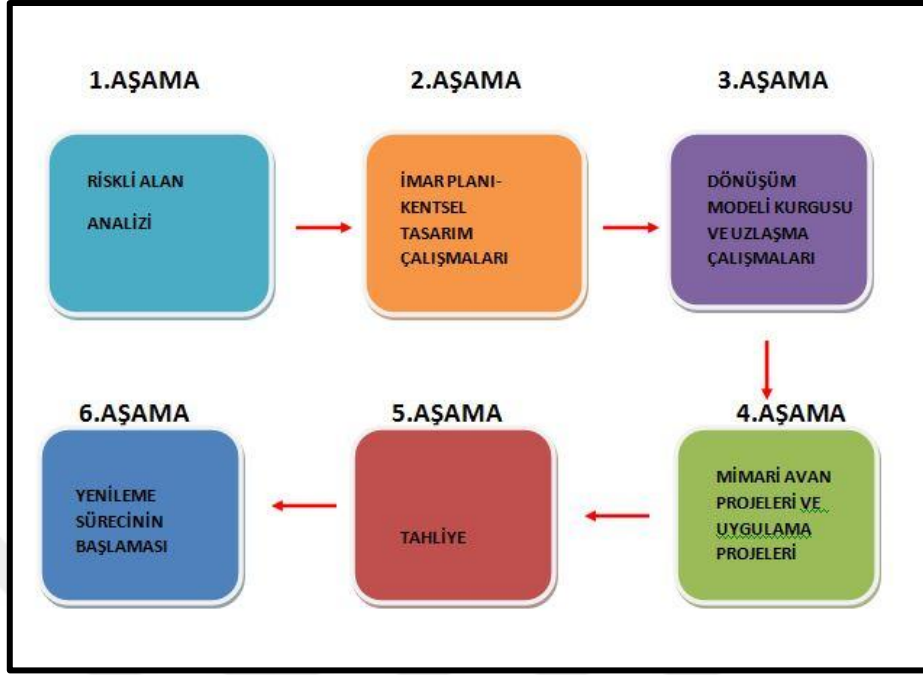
1.AŞAMA

RİSKLİ ALAN ANALİZİ

2.AŞAMA

İMAR PLANI-KENTSEL TASARIM ÇALIŞMALARI

3.AŞAMA

DÖNÜŞÜM MODELİ KURGUSU VE UZLAŞMA ÇALIŞMALARI

4.AŞAMA

MİMARİ AVAN PROJELERİ VE UYGULAMA PROJELERİ

5.AŞAMA

TAHLİYE

6.AŞAMA

YENİLEME SÜRECİNİN BAŞLAMASI